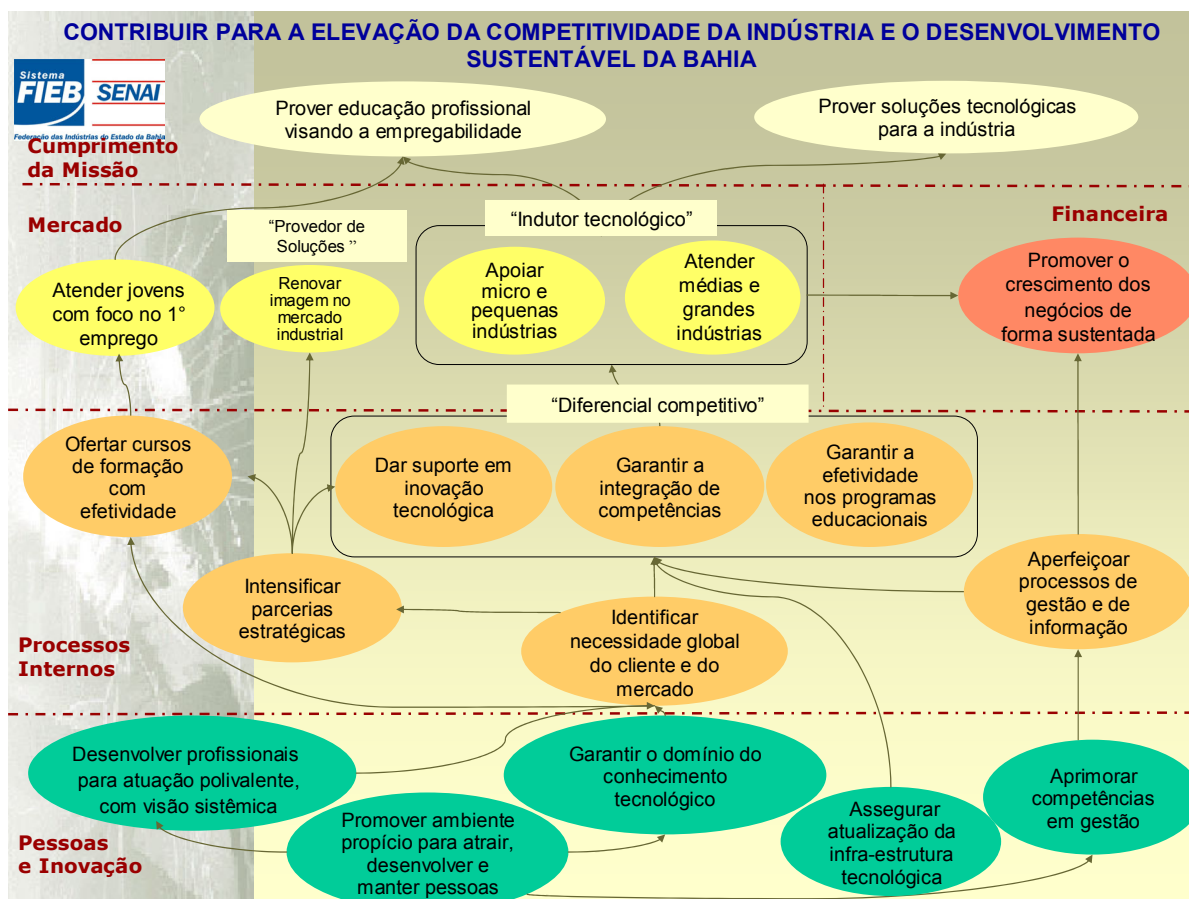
CONTRIBUIR PARA A ELEVAÇÃO DA COMPETITIVIDADE DA INDÚSTRIA E O DESENVOLVIMENTO SUSTENTÁVEL DA BAHIA

Sistema FIEB SENAI
Federação das Indústrias do Estado da Bahia

Prover educação profissional visando a empregabilidade

Prover soluções tecnológicas para a indústria

Cumprimento da Missão

Mercado

Financeira

“Provedor de Soluções ”

“Indutor tecnológico”

Atender jovens com foco no 1° emprego

Renovar imagem no mercado industrial

Apoiar micro e pequenas indústrias

Atender médias e grandes indústrias

Promover o crescimento dos negócios de forma sustentada

“Diferencial competitivo”

Ofertar cursos de formação com efetividade

Dar suporte em inovação tecnológica

Garantir a integração de competências

Garantir a efetividade nos programas educacionais

Intensificar parcerias estratégicas

Identificar necessidade global do cliente e do mercado

Aperfeiçoar processos de gestão e de informação

Processos Internos

Desenvolver profissionais para atuação polivalente, com visão sistêmica

Garantir o domínio do conhecimento tecnológico

Aprimorar competências em gestão

Promover ambiente propício para atrair, desenvolver e manter pessoas

Assegurar atualização da infra-estrutura tecnológica

Pessoas e Inovação